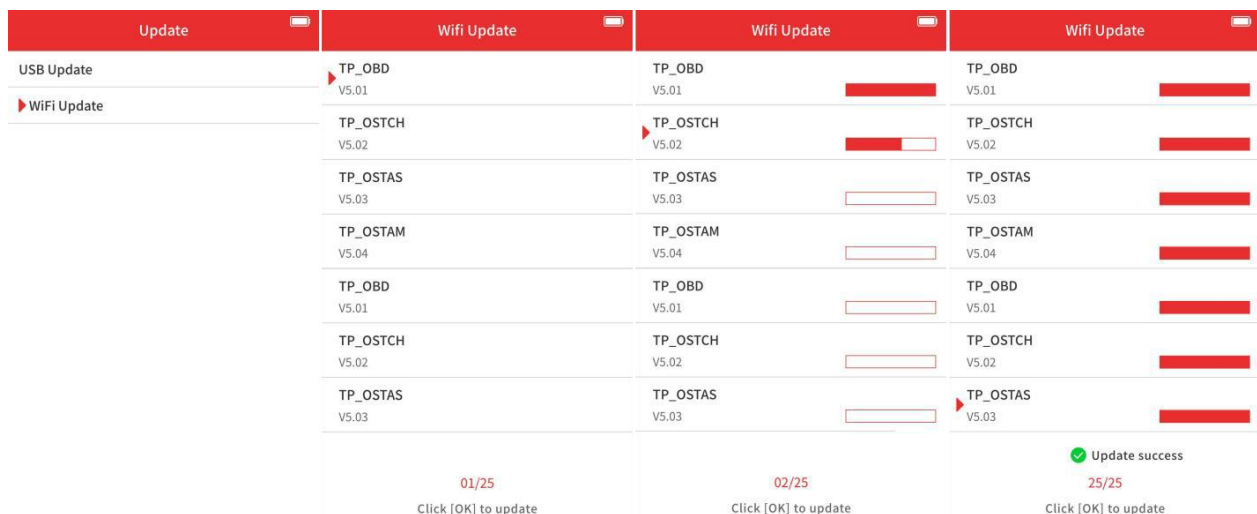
Update

USB Update

WiFi Update

Wifi Update

TP_OBD
V5.01

TP_OSTCH
V5.02

TP_OSTAS
V5.03

TP_OSTAM
V5.04

TP_OBD
V5.01

TP_OSTCH
V5.02

TP_OSTAS
V5.03

01/25

Click [OK] to update

Wifi Update

TP_OBD
V5.01

TP_OSTCH
V5.02

TP_OSTAS
V5.03

TP_OSTAM
V5.04

TP_OBD
V5.01

TP_OSTCH
V5.02

TP_OSTAS
V5.03

02/25

Click [OK] to update

Wifi Update

TP_OBD
V5.01

TP_OSTCH
V5.02

TP_OSTAS
V5.03

TP_OSTAM
V5.04

TP_OBD
V5.01

TP_OSTCH
V5.02

TP_OSTAS
V5.03

Update success

25/25

Click [OK] to update